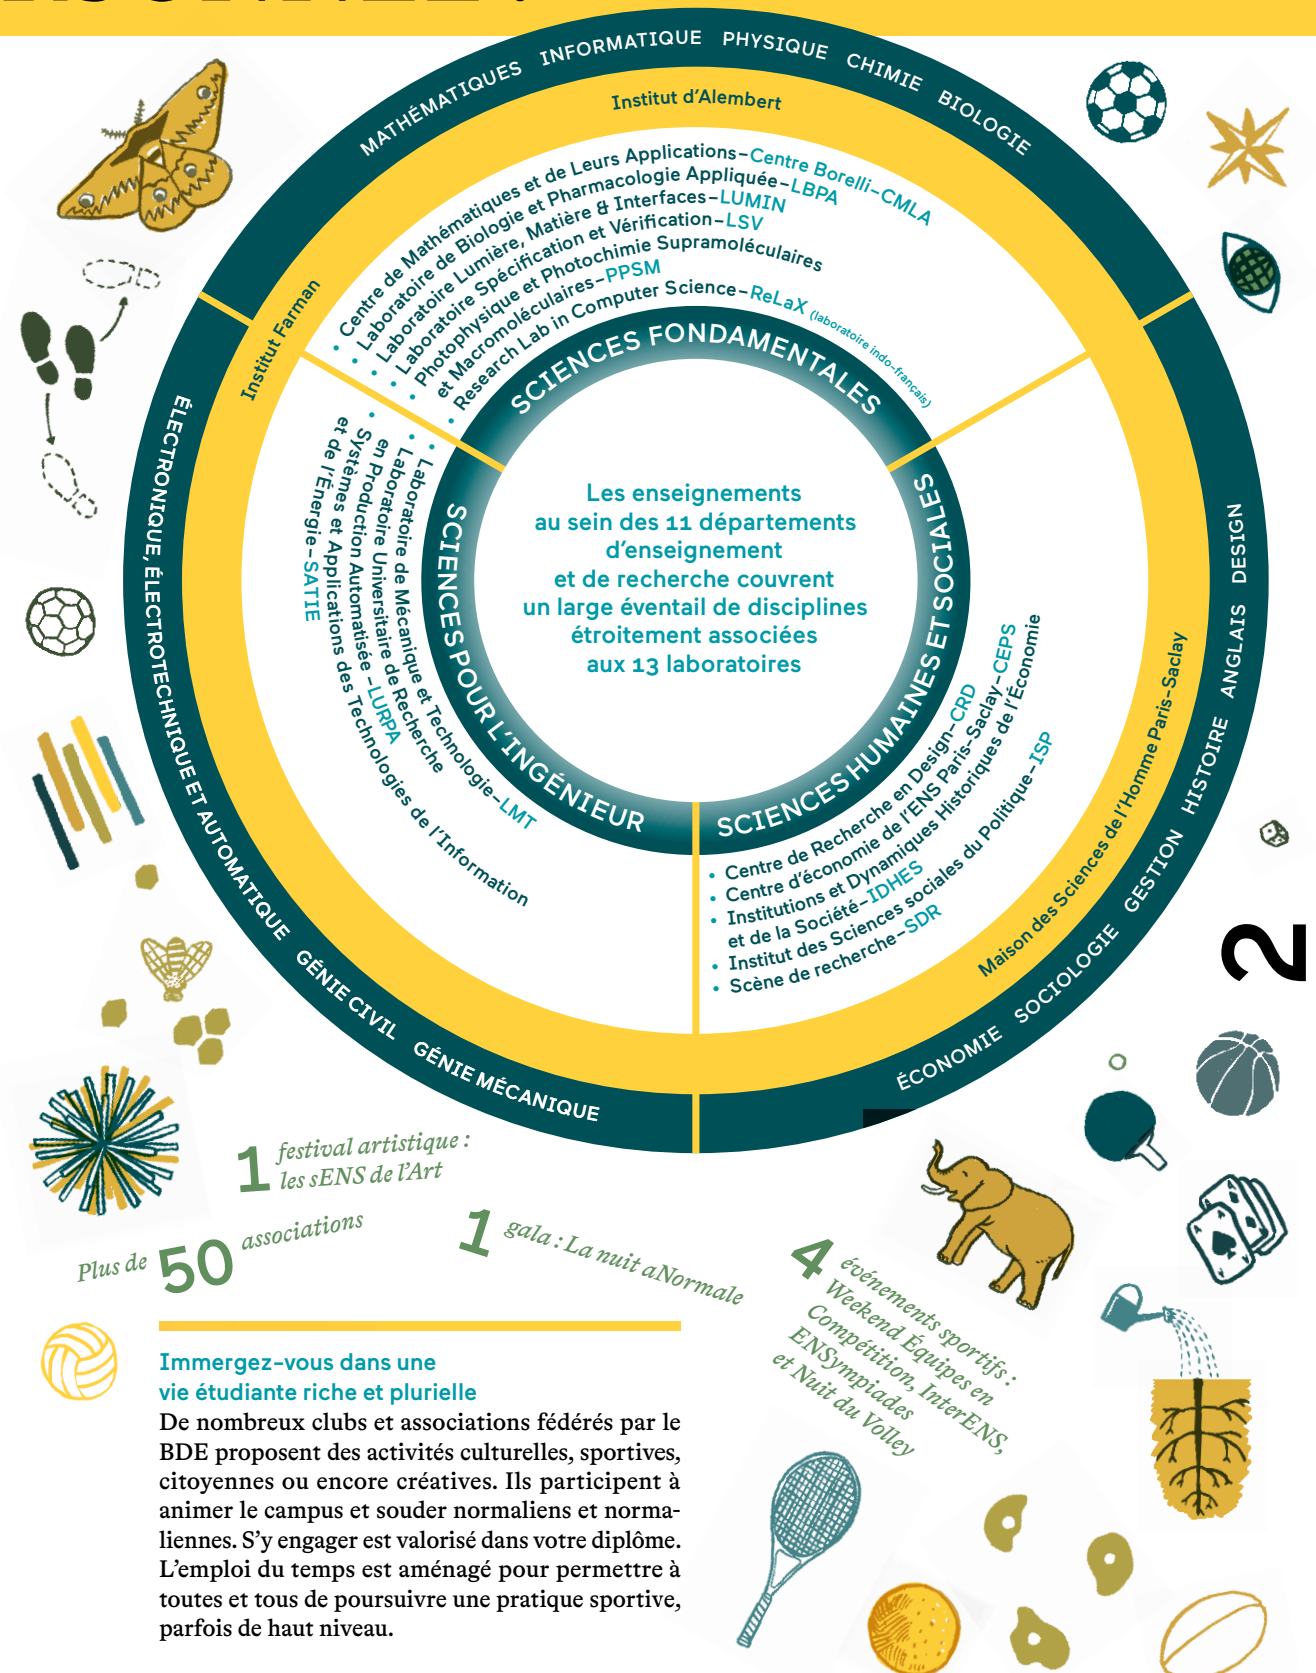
MATHÉMATIQUES INFORMATIQUE PHYSIQUE CHIMIE BIOLOGIE

Institut d'Alembert

• Centre de Mathématiques et de Leurs Applications–Centre Borelli–CMLA
• Laboratoire de Biologie et Pharmacologie Appliquée–LBPA
• Laboratoire Lumière, Matière & Interfaces–LUMIN
• Laboratoire Spécification et Vérification–LSV
• Photophysique et Photochimie Supramoléculaires et Macromoléculaires–PPSM
• Research Lab in Computer Science–ReLaX (laboratoire indo-français)

SCIENCES FONDAMENTALES

Institut Farman

ÉLECTRONIQUE, ÉLECTROTECHNIQUE ET AUTOMATIQUE GÉNIE CIVIL GÉNIE MÉCANIQUE

• Laboratoire de Mécanique et Technologie–LMT
• Laboratoire Universitaire de Recherche en Production Automatisée–LURPA
• Systèmes et Applications des Technologies de l'Information et de l'Énergie–SATIE

SCIENCES POUR L'INGÉNIEUR

Les enseignements au sein des 11 départements d'enseignement et de recherche couvrent un large éventail de disciplines étroitement associées aux 13 laboratoires

SCIENCES HUMAINES ET SOCIALES

• Centre de Recherche en Design–CRD
• Centre d'économie de l'ENS Paris-Saclay–CEPS
• Institutions et Dynamiques Historiques de l'Économie et de la Société–IDHES
• Institut des Sciences sociales du Politique–ISP
• Scène de recherche–SDR

Maison des Sciences de l'Homme Paris-Saclay

DESIGN ANGLAIS HISTOIRE GESTION SOCIOLOGIE ÉCONOMIE

2

1 festival artistique : les sENS de l'Art

Plus de 50 associations

1 gala : La nuit aNormale

4 événements sportifs : Weekend Équipes en Compétition, InterENS, ENSympiades et Nuit du Volley

Immergez-vous dans une vie étudiante riche et plurielle
De nombreux clubs et associations fédérés par le BDE proposent des activités culturelles, sportives, citoyennes ou encore créatives. Ils participent à animer le campus et souder normaliens et normaliennes. S'y engager est valorisé dans votre diplôme. L'emploi du temps est aménagé pour permettre à toutes et tous de poursuivre une pratique sportive, parfois de haut niveau.